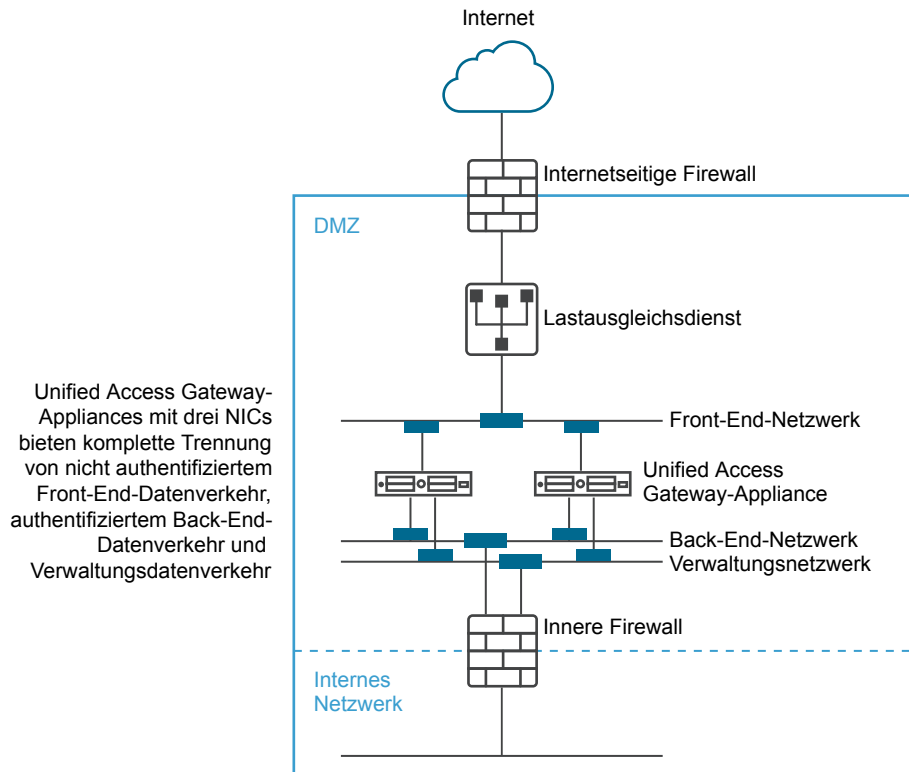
Internet

Internetseitige Firewall

DMZ

Lastausgleichsdienst

Unified Access Gateway-Appliances mit drei NICs bieten komplette Trennung von nicht authentifiziertem Front-End-Datenverkehr, authentifiziertem Back-End-Datenverkehr und Verwaltungsdatenverkehr

Front-End-Netzwerk

Unified Access Gateway-Appliance

Back-End-Netzwerk

Verwaltungsnetzwerk

Innere Firewall

Internes Netzwerk